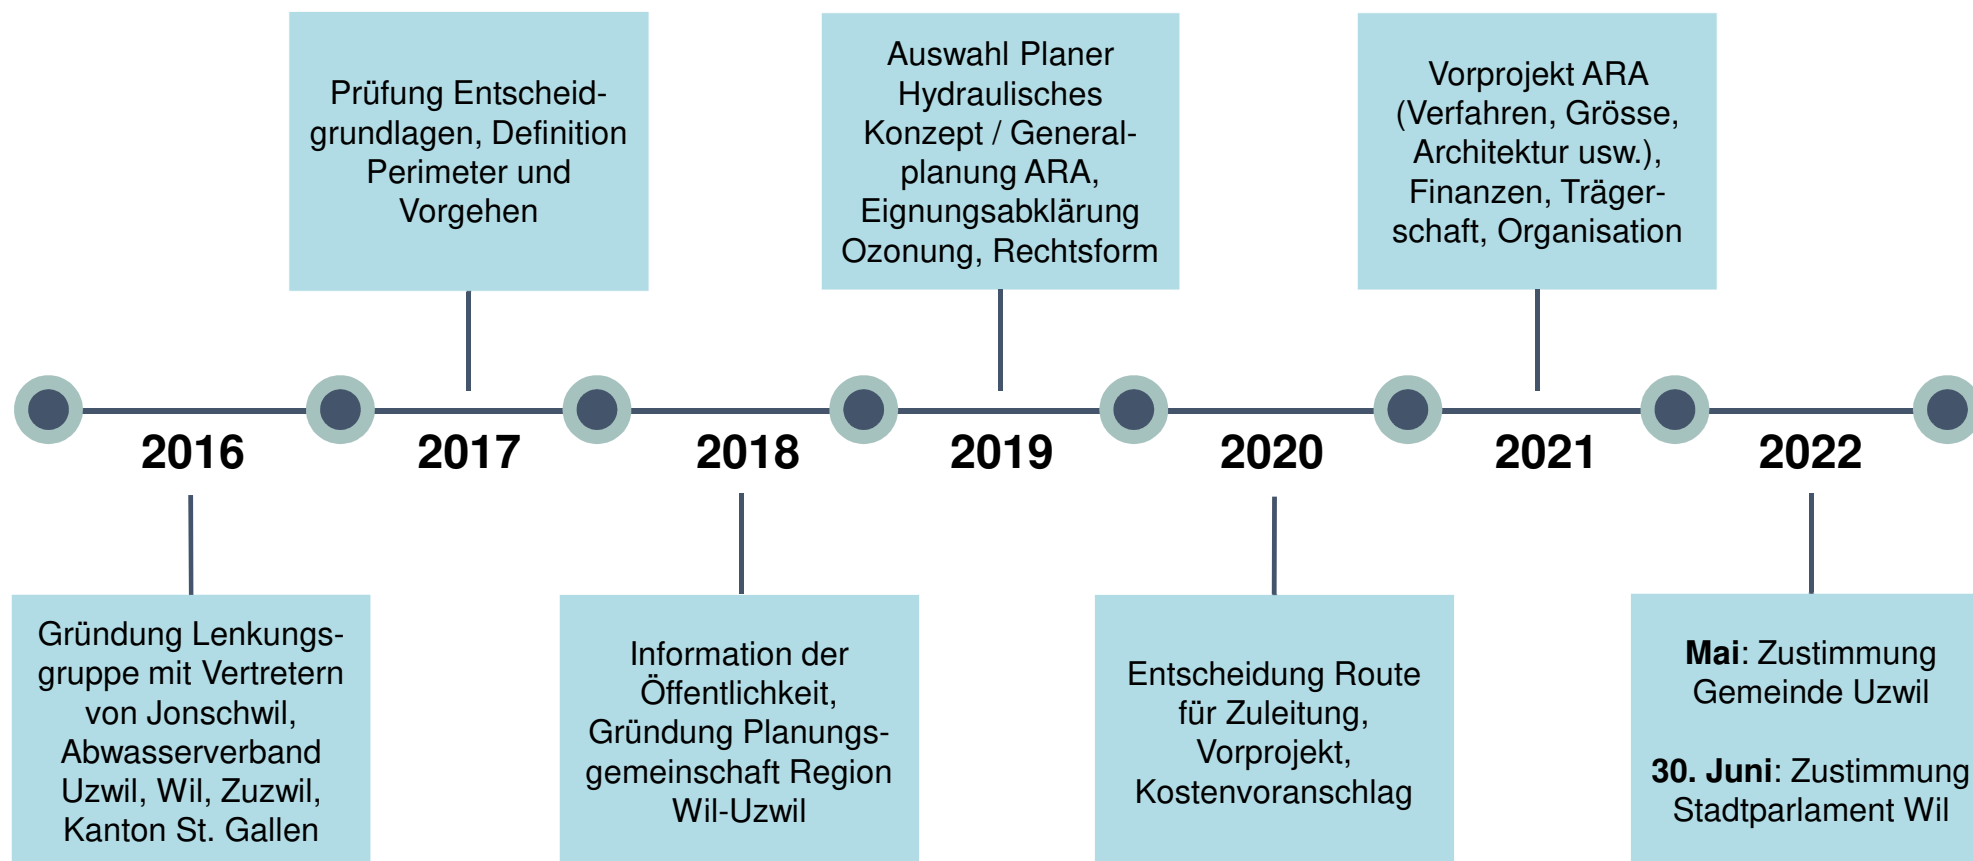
Prüfung Entscheidgrundlagen, Definition Perimeter und Vorgehen

Auswahl Planer Hydraulisches Konzept / Generalplanung ARA, Eignungsabklärung Ozonung, Rechtsform

Vorprojekt ARA (Verfahren, Grösse, Architektur usw.), Finanzen, Trägerschaft, Organisation

2016

2017

2018

2019

2020

2021

2022

Gründung Lenkungsgruppe mit Vertretern von Jonschwil, Abwasserverband Uzwil, Wil, Zuzwil, Kanton St. Gallen

Information der Öffentlichkeit, Gründung Planungsgemeinschaft Region Wil-Uzwil

Entscheidung Route für Zuleitung, Vorprojekt, Kostenvoranschlag

**Mai**: Zustimmung Gemeinde Uzwil

**30. Juni**: Zustimmung Stadtparlament Wil